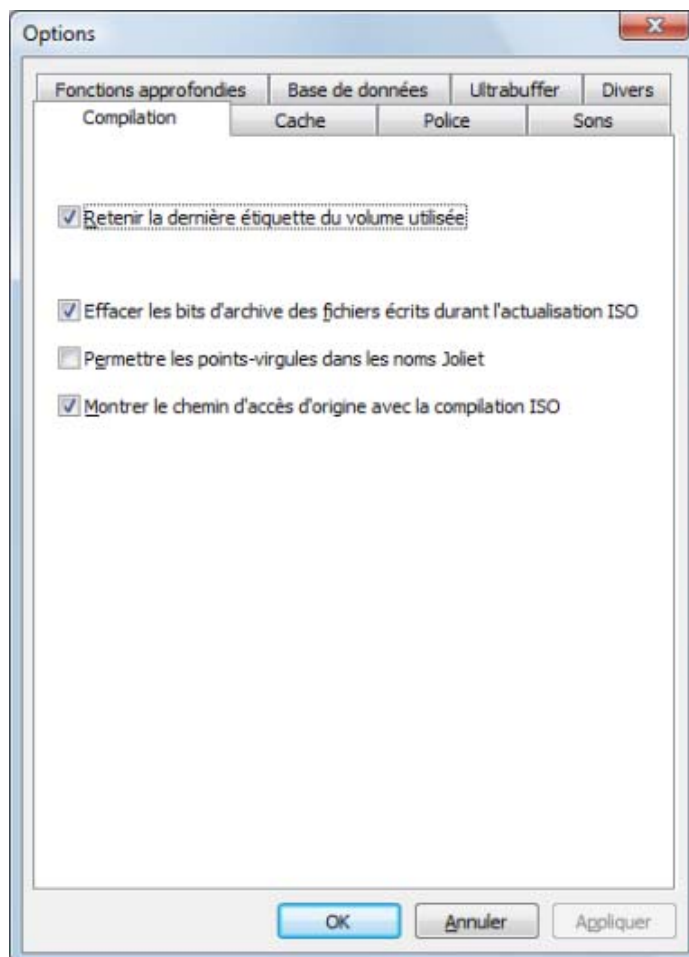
Options

Fonctions approfondies
Base de données
Ultrabuffer
Divers
Compilation
Cache
Police
Sons

Retenir la dernière étiquette du volume utilisée

Effacer les bits d'archive des fichiers écrits durant l'actualisation ISO

Permettre les points-virgules dans les noms Joliet

Montrer le chemin d'accès d'origine avec la compilation ISO

OK
Annuler
Appliquer